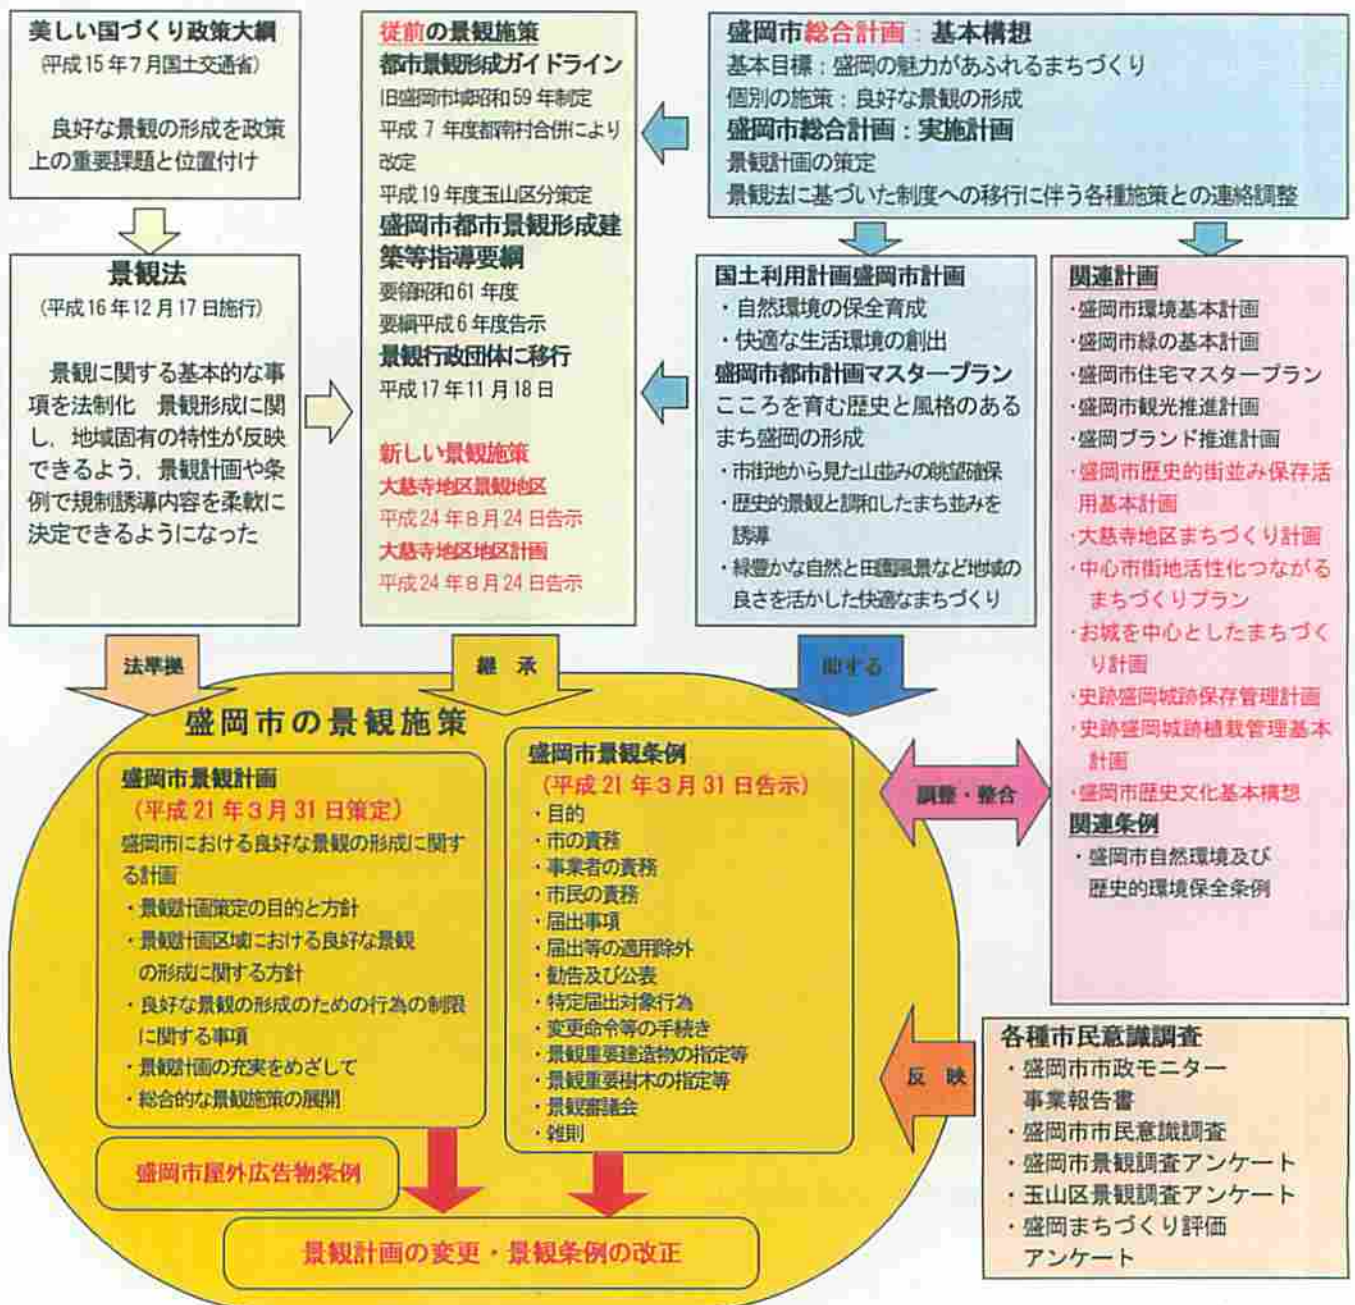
美しい国づくり政策大綱
(平成15年7月国土交通省)

良好な景観の形成を政策上の重要課題と位置付け

景観法
(平成16年12月17日施行)

景観に関する基本的な事項を法制化　景観形成に関し、地域固有の特性が反映できるよう、景観計画や条例で規制誘導内容を柔軟に決定できるようになった

従前の景観施策
都市景観形成ガイドライン
旧盛岡市域昭和59年制定
平成7年度都南村合併により改定
平成19年度玉山区分策定
盛岡市都市景観形成建築等指導要綱
要綱昭和61年度
要綱平成6年度告示
景観行政団体に移行
平成17年11月18日

新しい景観施策
大慈寺地区景観地区
平成24年8月24日告示
大慈寺地区地区計画
平成24年8月24日告示

盛岡市総合計画：基本構想
基本目標：盛岡の魅力があふれるまちづくり
個別の施策：良好な景観の形成
盛岡市総合計画：実施計画
景観計画の策定
景観法に基づいた制度への移行に伴う各種施策との連絡調整

国土利用計画盛岡市計画
・自然環境の保全育成
・快適な生活環境の創出
盛岡市都市計画マスタープラン
こころを育む歴史と風格のあるまち盛岡の形成
・市街地から見た山並みの眺望確保
・歴史的景観と調和したまち並みを誘導
・緑豊かな自然と田園風景など地域の良さを活かした快適なまちづくり

関連計画
・盛岡市環境基本計画
・盛岡市緑の基本計画
・盛岡市住宅マスタープラン
・盛岡市観光推進計画
・盛岡ブランド推進計画
・盛岡市歴史的街並み保存活用基本計画
・大慈寺地区まちづくり計画
・中心市街地活性化つながるまちづくりプラン
・お城を中心としたまちづくり計画
・史跡盛岡城跡保存管理計画
・史跡盛岡城跡植栽管理基本計画
・盛岡市歴史文化基本構想
関連条例
・盛岡市自然環境及び歴史的環境保全条例

法準拠
継承
即する

盛岡市の景観施策

盛岡市景観計画
(平成21年3月31日策定)
盛岡市における良好な景観の形成に関する計画
・景観計画策定の目的と方針
・景観計画区域における良好な景観の形成に関する方針
・良好な景観の形成のための行為の制限に関する事項
・景観計画の充実をめざして
・総合的な景観施策の展開

盛岡市景観条例
(平成21年3月31日告示)
・目的
・市の責務
・事業者の責務
・市民の責務
・届出事項
・届出等の適用除外
・勧告及び公表
・特定届出対象行為
・変更命令等の手続き
・景観重要建造物の指定等
・景観重要樹木の指定等
・景観審議会
・雑則

調整・整合

盛岡市屋外広告物条例

景観計画の変更・景観条例の改正

反映

各種市民意識調査
・盛岡市市政モニター事業報告書
・盛岡市市民意識調査
・盛岡市景観調査アンケート
・玉山区景観調査アンケート
・盛岡まちづくり評価アンケート